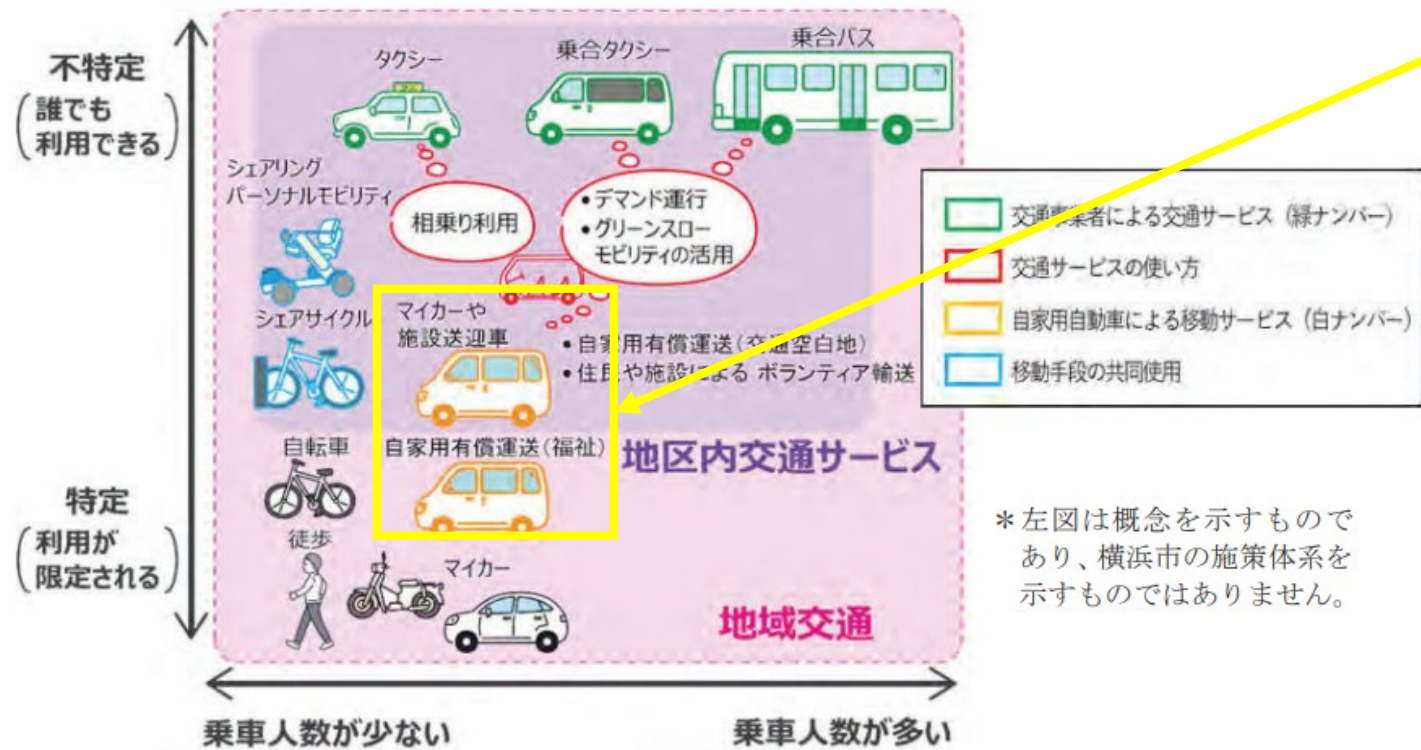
不特定
(誰でも利用できる)

タクシー

乗合タクシー

乗合バス

シェアリング
パーソナルモビリティ

相乗り利用

•デマンド運行
•グリーンスローモビリティの活用

シェアサイクル

マイカーや
施設送迎車

•自家用有償運送(交通空白地)
•住民や施設による ボランティア輸送

自家用有償運送(福祉)

地区内交通サービス

自転車

特定
(利用が限定される)

徒歩

マイカー

地域交通

乗車人数が少ない

乗車人数が多い

交通事業者による交通サービス(緑ナンバー)
交通サービスの使い方
自家用自動車による移動サービス(白ナンバー)
移動手段の共同使用

*左図は概念を示すものであり、横浜市の施策体系を示すものではありません。